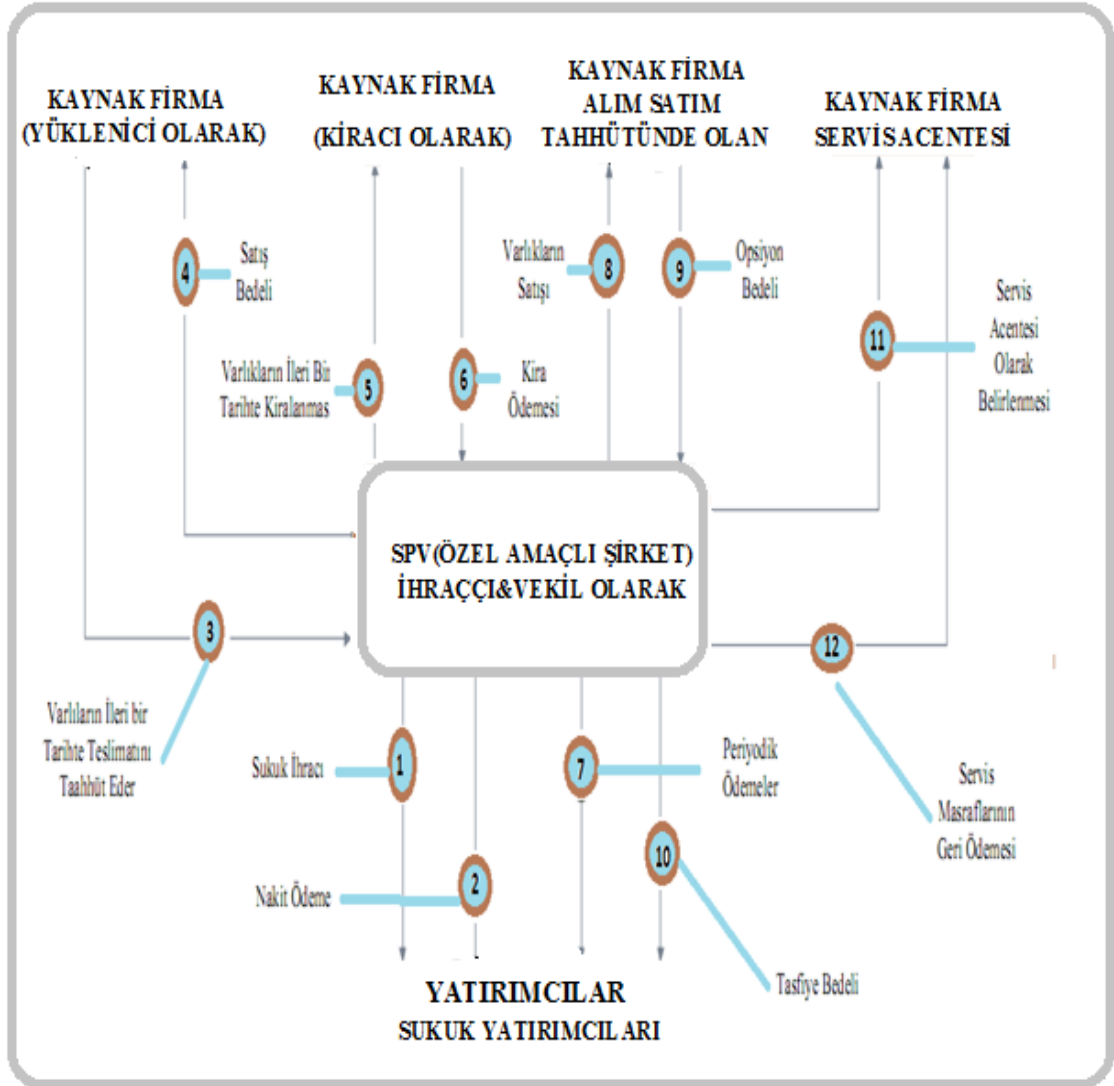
KAYNAK FİRMA (YÜKLENİCİ OLARAK)

KAYNAK FİRMA (KİRACI OLARAK)

KAYNAK FİRMA ALIM SATIM TAHHÜTÜNDE OLAN

KAYNAK FİRMA SERVİS ACENTESİ

4 Satış Bedeli

8 Varlıkların Satışı

9 Opsiyon Bedeli

11 Servis Acentesi Olarak Belirlenmesi

5 Varlıkların İleri Bir Tarihte Kiralanmas

6 Kira Ödemesi

SPV(ÖZEL AMAÇLI ŞİRKET) İHRAÇÇI&VEKİL OLARAK

3 Varlıkların İleri bir Tarihte Teslimatını Taahhüt Eder

12 Servis Masraflarının Geri Ödemesi

1 Sukuk İhracı

7 Periyodik Ödemeler

10 Tasfiye Bedeli

2 Nakit Ödeme

YATIRIMCILAR
SUKUK YATIRIMCILARI